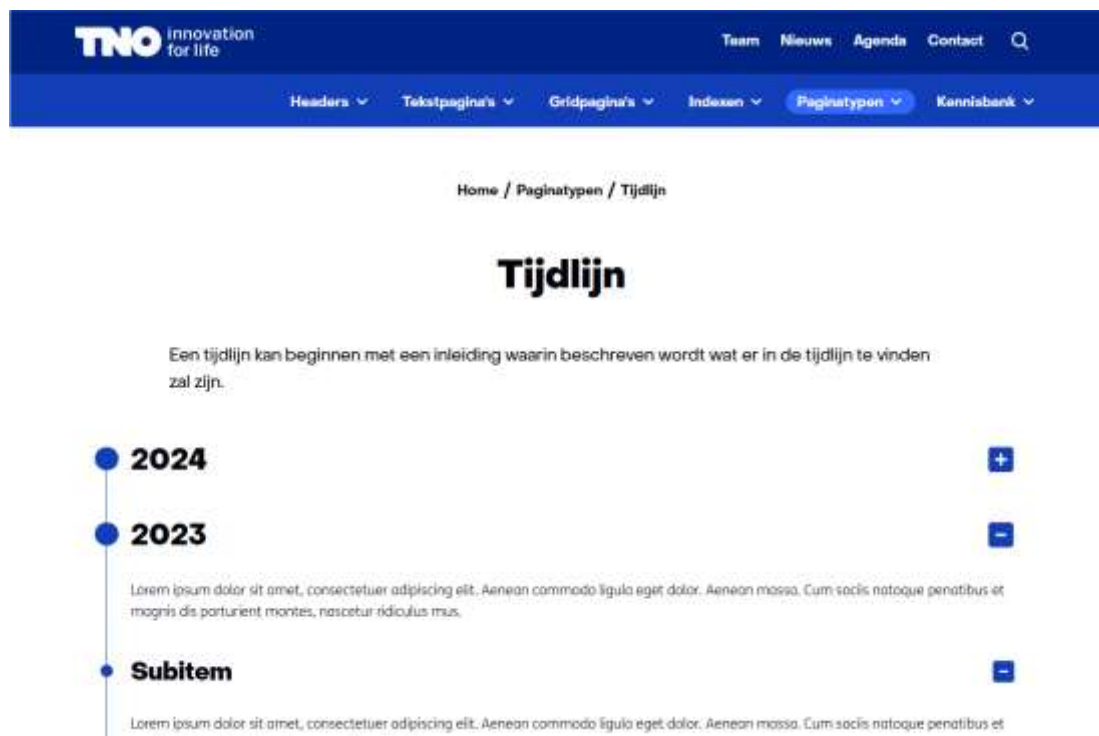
TNO innovation for life

Team Nieuws Agenda Contact

Headers Tekstpagina's Gridpagina's Indexen Paginatypen Kennisbank

Home / Paginatypen / Tijdlijn

Tijdlijn

Een tijdlijn kan beginnen met een inleiding waarin beschreven wordt wat er in de tijdlijn te vinden zal zijn.

2024

2023

Lorem ipsum dolor sit amet, consectetuer adipiscing elit. Aenean commodo ligula eget dolor. Aenean massa. Cum sociis natoque penatibus et magnis dis parturient montes, nascetur ridiculus mus.

Subitem

Lorem ipsum dolor sit amet, consectetuer adipiscing elit. Aenean commodo ligula eget dolor. Aenean massa. Cum sociis natoque penatibus et